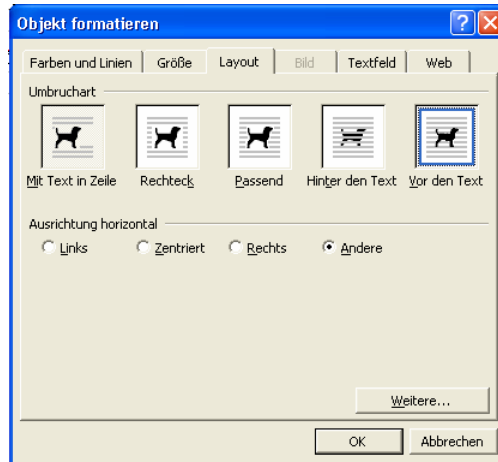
Objekt formatieren

?

X

Farben und Linien | Größe | Layout | Bild | Textfeld | Web

Umbruchart

Mit Text in Zeile

Rechteck

Passend

Hinter den Text

Vor den Text

Ausrichtung horizontal

Links

Zentriert

Rechts

Andere

Weitere...

OK

Abbrechen